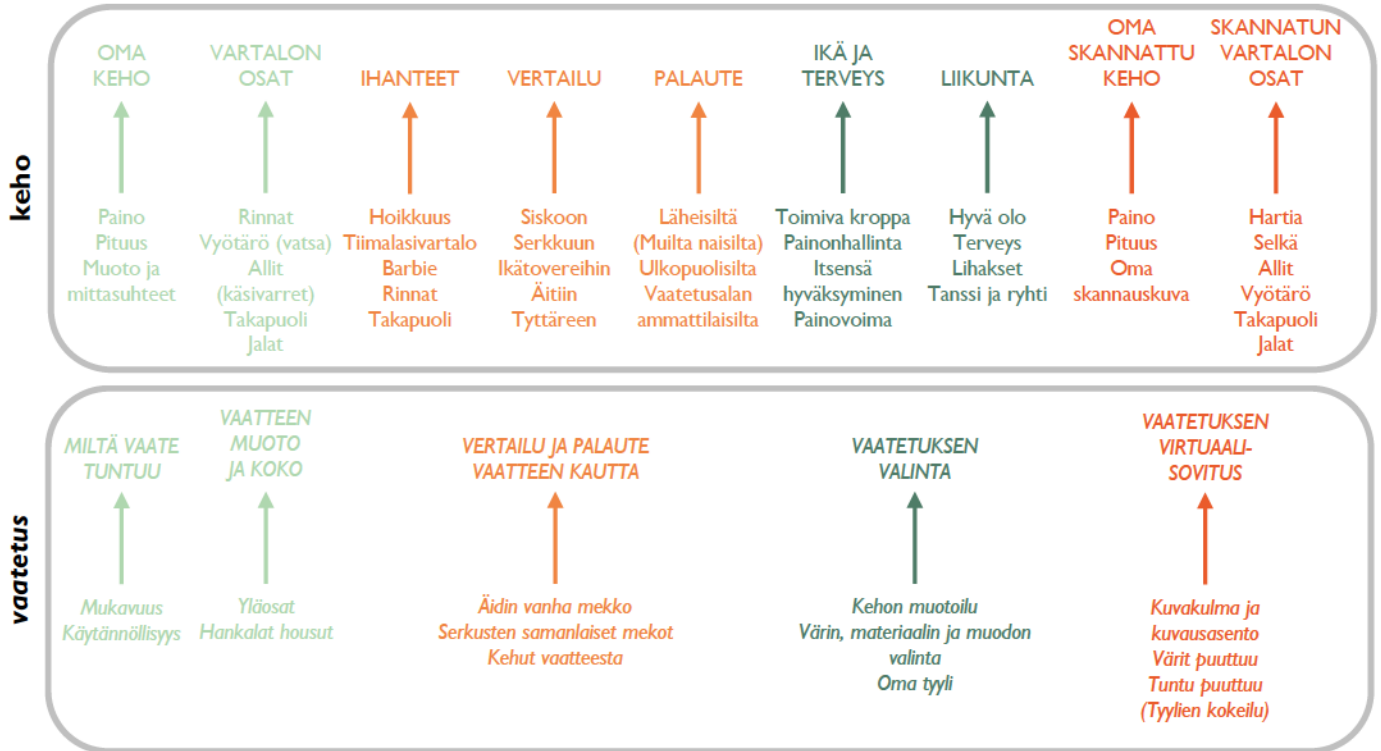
keho

OMA KEHO

Paino
Pituus
Muoto ja mittasuhteet

VARTALON OSAT

Rinnat
Vyötärö (vatsa)
Allit (käsivarret)
Takapuoli
Jalat

IHANTEET

Hoikkuus
Tiimalasivartalo
Barbie
Rinnat
Takapuoli

VERTAILU

Siskoon
Serkkuun
Ikätovereihin
Äitiin
Tyttäreen

PALAUTE

Läheisiltä
(Muilta naisilta)
Ulkopuolisilta
Vaatetusalan ammattilaisilta

IKÄ JA TERVEYS

Toimiva kroppa
Painonhallinta
Itsensä hyväksyminen
Painovoima

LIIKUNTA

Hyvä olo
Terveys
Lihakset
Tanssi ja ryhti

OMA SKANNATTU KEHO

Paino
Pituus
Oma skannauskuva

SKANNATUN VARTALON OSAT

Hartia
Selkä
Allit
Vyötärö
Takapuoli
Jalat

vaatetus

MILTÄ VAATE TUNTUU

Mukavuus
Käytännöllisyys

VAATTEEN MUOTO JA KOKO

Yläosat
Hankalat housut

VERTAILU JA PALAUTE VAATTEEN KAUTTA

Äidin vanha mekko
Serkusten samanlaiset mekot
Kehut vaatteesta

VAATETUKSEN VALINTA

Kehon muotoilu
Värin, materiaalin ja muodon valinta
Oma tyyli

VAATETUKSEN VIRTUAALI-SOVITUS

Kuvakulma ja kuvausasento
Värit puuttuu
Tuntu puuttuu
(Tyylien kokeilu)